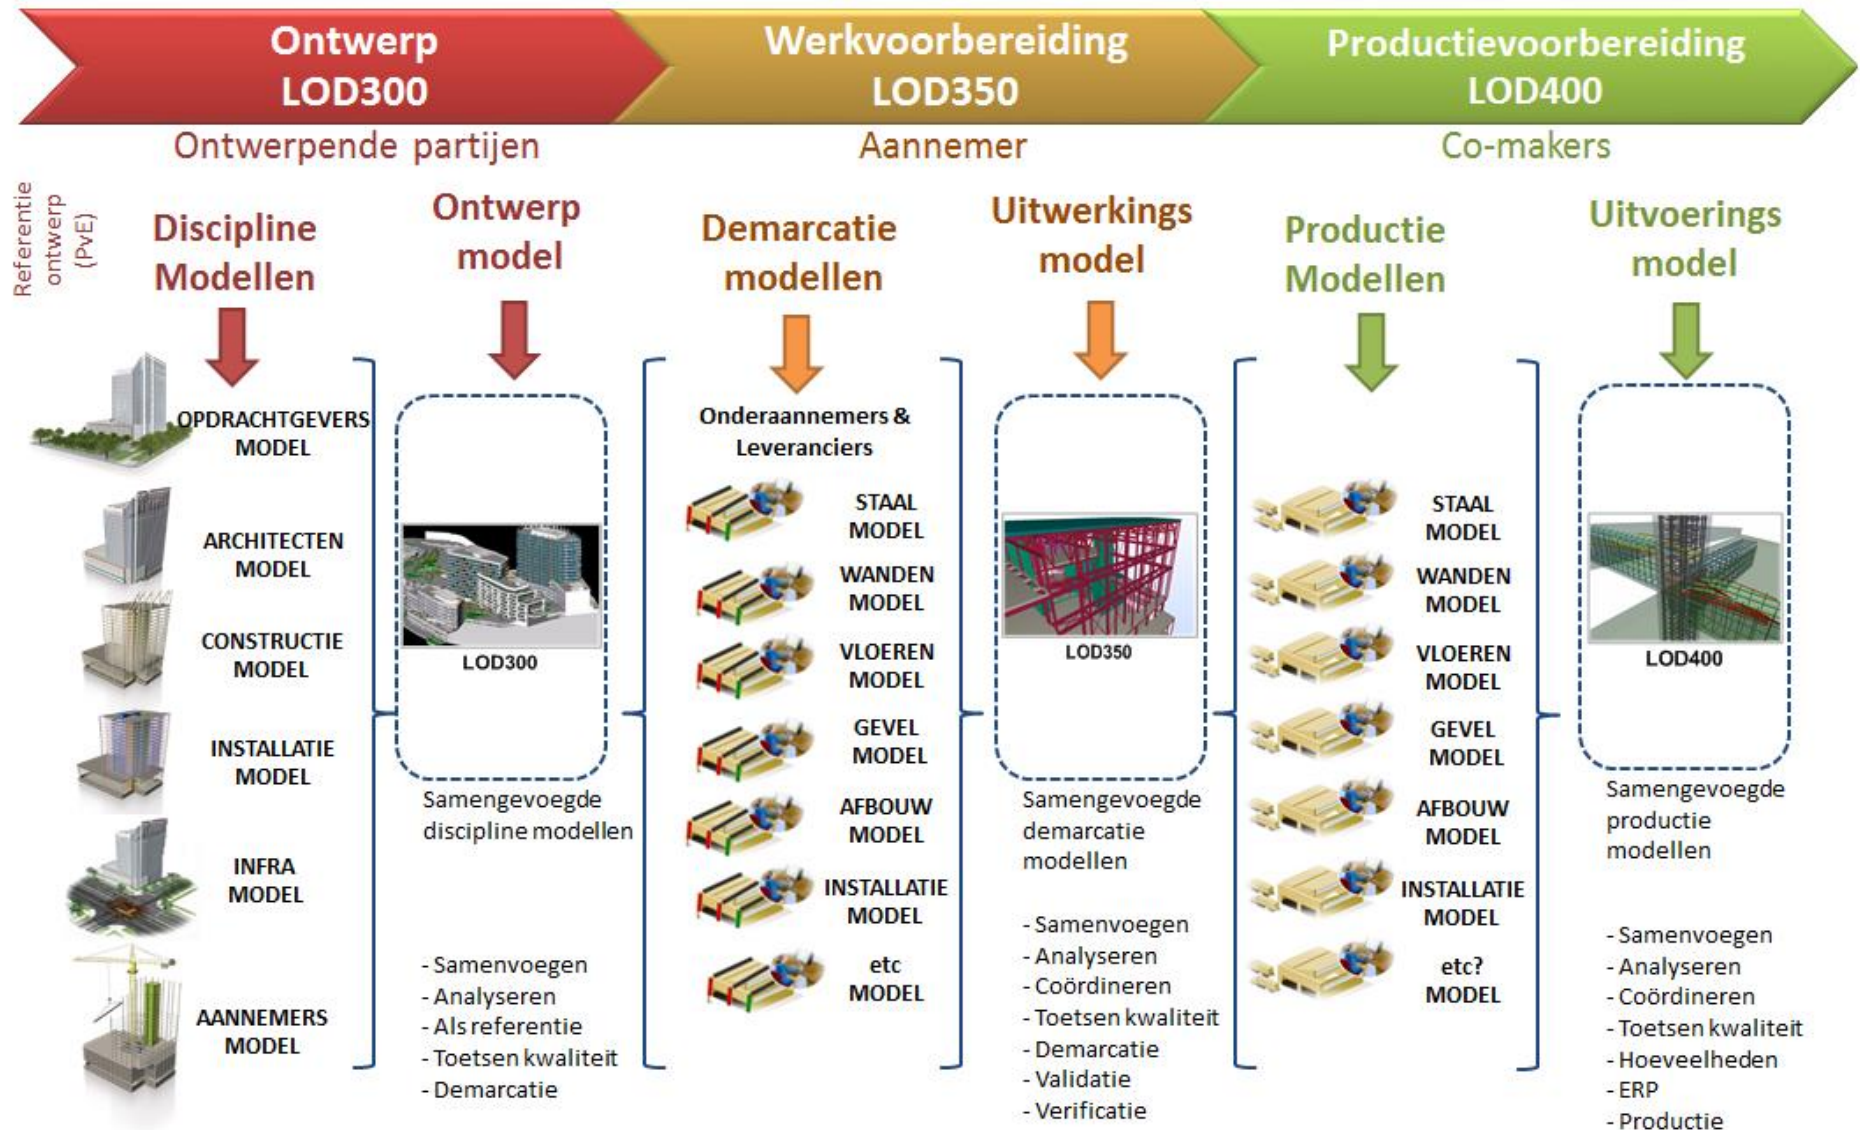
Ontwerp
LOD300

Werkvoorbereiding
LOD350

Productievoorbereiding
LOD400

Ontwerpende partijen

Aannemer

Co-makers

Referentie ontwerp (PvE)

Discipline Modellen

Ontwerp model

Demarcatie modellen

Uitwerkings model

Productie Modellen

Uitvoerings model

OPDRACHTGEVERS MODEL

ARCHITECTEN MODEL

CONSTRUCTIE MODEL

INSTALLATIE MODEL

INFRA MODEL

AANNEMERS MODEL

LOD300

Samengevoegde discipline modellen

- Samenvoegen
- Analyseren
- Als referentie
- Toetsen kwaliteit
- Demarcatie

Onderaannemers & Leveranciers

STAAL MODEL

WANDEN MODEL

VLOEREN MODEL

GEVEL MODEL

AFBOUW MODEL

INSTALLATIE MODEL

etc MODEL

LOD350

Samengevoegde demarcatie modellen

- Samenvoegen
- Analyseren
- Coördineren
- Toetsen kwaliteit
- Demarcatie
- Validatie
- Verificatie

STAAL MODEL

WANDEN MODEL

VLOEREN MODEL

GEVEL MODEL

AFBOUW MODEL

INSTALLATIE MODEL

etc? MODEL

LOD400

Samengevoegde productie modellen

- Samenvoegen
- Analyseren
- Coördineren
- Toetsen kwaliteit
- Hoeveelheden
- ERP
- Productie